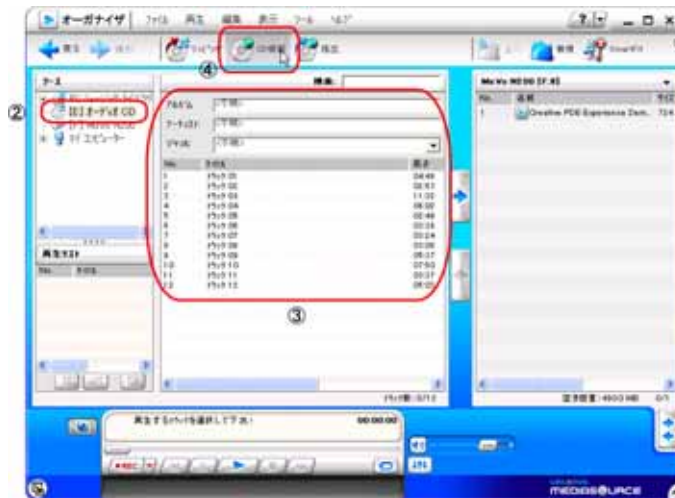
オーガナイザ ファイル 再生 編集 表示 ツール ヘルプ

④

②

[E:] オーディオ CD

マイ コンピューター

再生リスト

アルバム
アーティスト
ジャンル

| No. | タイトル | 長さ |
|---|---|---|
| 1 | トラック 01 | 04:49 |
| 2 | トラック 02 | 02:51 |
| 3 | トラック 03 | 11:32 |
| 4 | トラック 04 | 06:20 |
| 5 | トラック 05 | 02:46 |
| 6 | トラック 06 | 03:24 |
| 7 | トラック 07 | 03:24 |
| 8 | トラック 08 | 03:06 |
| 9 | トラック 09 | 05:17 |
| 10 | トラック 10 | 07:53 |
| 11 | トラック 11 | 03:37 |
| 12 | トラック 12 | 08:02 |

③

再生するトラックを選択して下さい

00:00:00

MEDIASOURCE